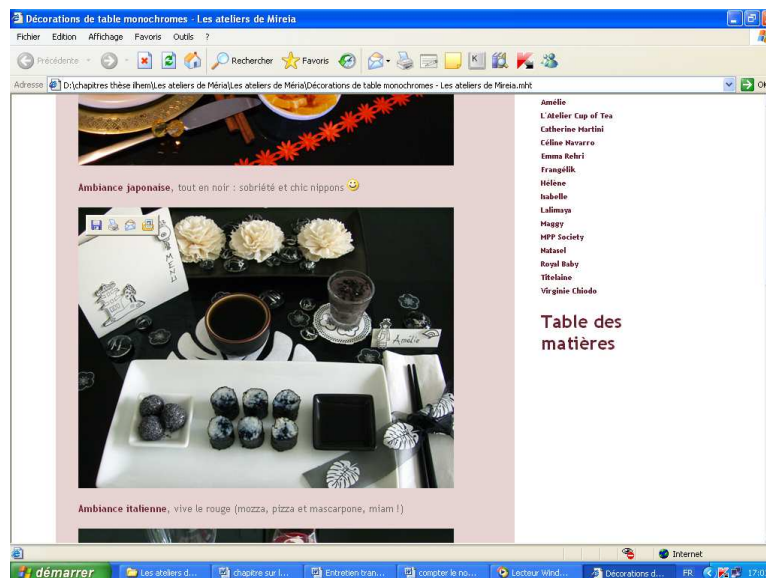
Décorations de table monochromes - Les ateliers de Mireia

Fichier Edition Affichage Favoris Outils ?

Précédente Rechercher Favoris

Adresse D:\chapitres thèse ilhem\Les ateliers de Méria\Les ateliers de Méria\Décorations de table monochromes - Les ateliers de Mireia.mht

Ambiance japonaise, tout en noir : sobriété et chic nippons

Amélie

Ambiance italienne, vive le rouge (mozza, pizza et mascarpone, miam !)

Amélie
L'Atelier Cup of Tea
Catherine Martini
Céline Navarro
Emma Rehri
Frangélik
Hélène
Isabelle
Lalimaya
Maggy
MPP Society
Natasel
Royal Baby
Titelaine
Virginie Chiodo

Table des matières

Internet

démarrer | Les ateliers d... | chapitre sur l... | Entretien tran... | compter le no... | Lecteur Wind... | Décorations d... | FR | 17:0